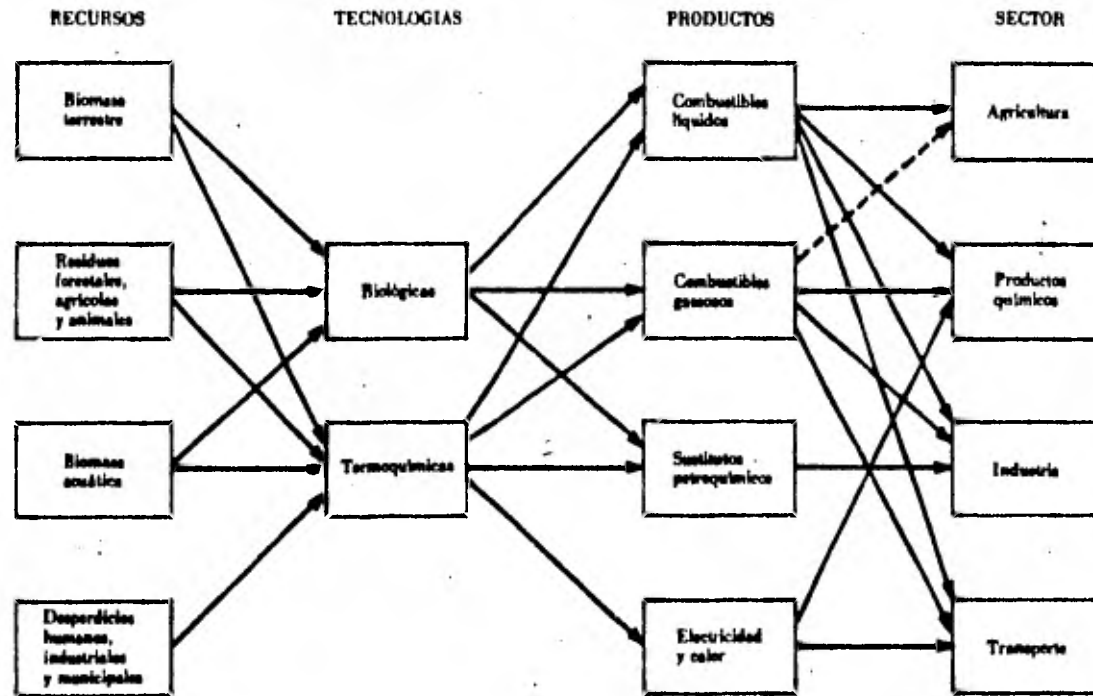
RECURSOS

TECNOLOGIAS

PRODUCTOS

SECTOR

Biomasa terrestre

Residuos forestales, agricolas y animales

Biomasa acuática

Desperdicios humanos, industriales y municipales

Biológicas

Termoquímicas

Combustibles líquidos

Combustibles gaseosos

Sustitutos petroquímicos

Electricidad y calor

Agricultura

Productos químicos

Industria

Transporte